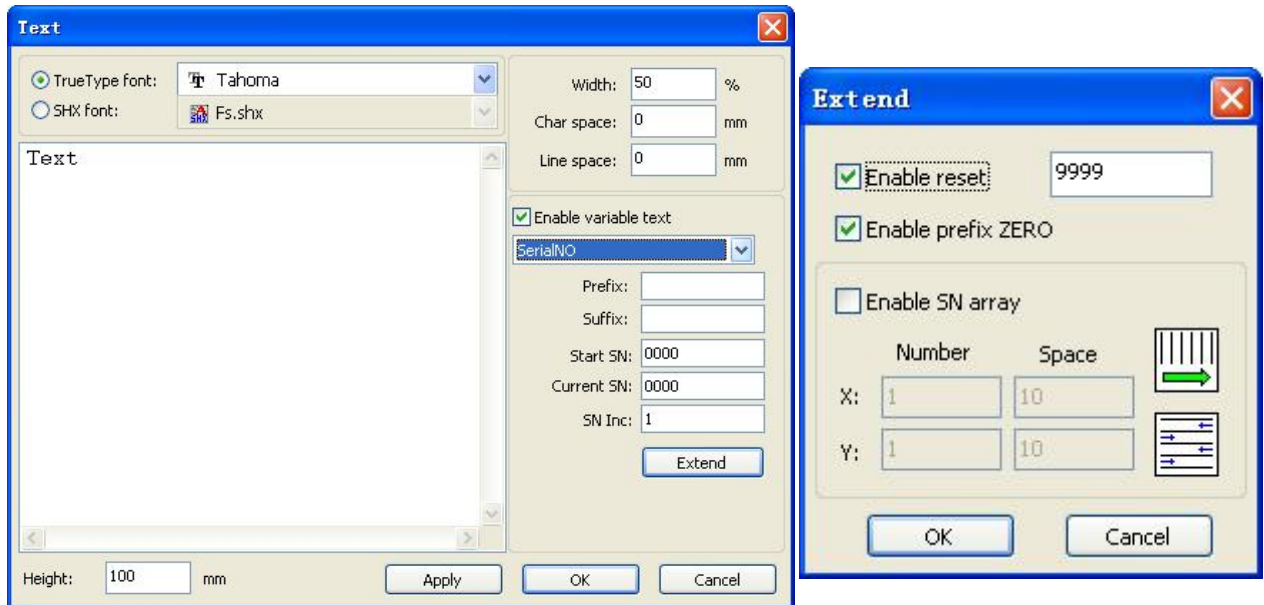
Text

TrueType font: Tahoma
SHX font: Fs.shx

Text

Width: 50 %
Char space: 0 mm
Line space: 0 mm

Enable variable text
SerialNO
Prefix:
Suffix:
Start SN: 0000
Current SN: 0000
SN Inc: 1
Extend

Height: 100 mm
Apply
OK
Cancel

Extend

Enable reset 9999
Enable prefix ZERO

Enable SN array
Number Space
X: 1 10
Y: 1 10

OK
Cancel